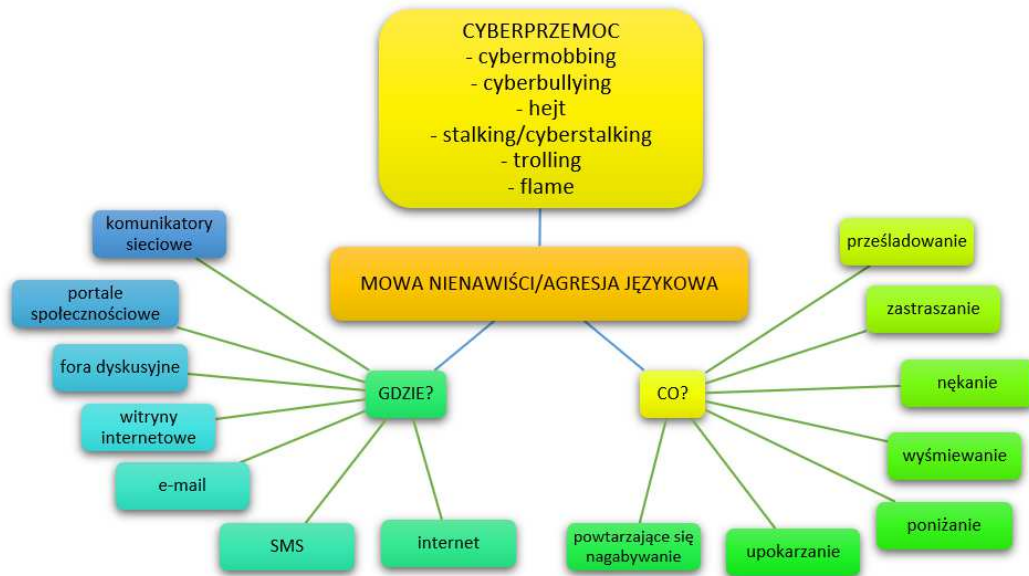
CYBERPRZEMOC
- cybermobbing
- cyberbullying
- hejt
- stalking/cyberstalking
- trolling
- flame

MOWA NIENAWIŚCI/AGRESJA JĘZYKOWA

GDZIE?

komunikatory sieciowe

portale społecznościowe

fora dyskusyjne

witryny internetowe

e-mail

SMS

internet

CO?

prześladowanie

zastraszanie

nękanie

wyśmiewanie

poniżanie

upokarzanie

powtarzające się nagabywanie